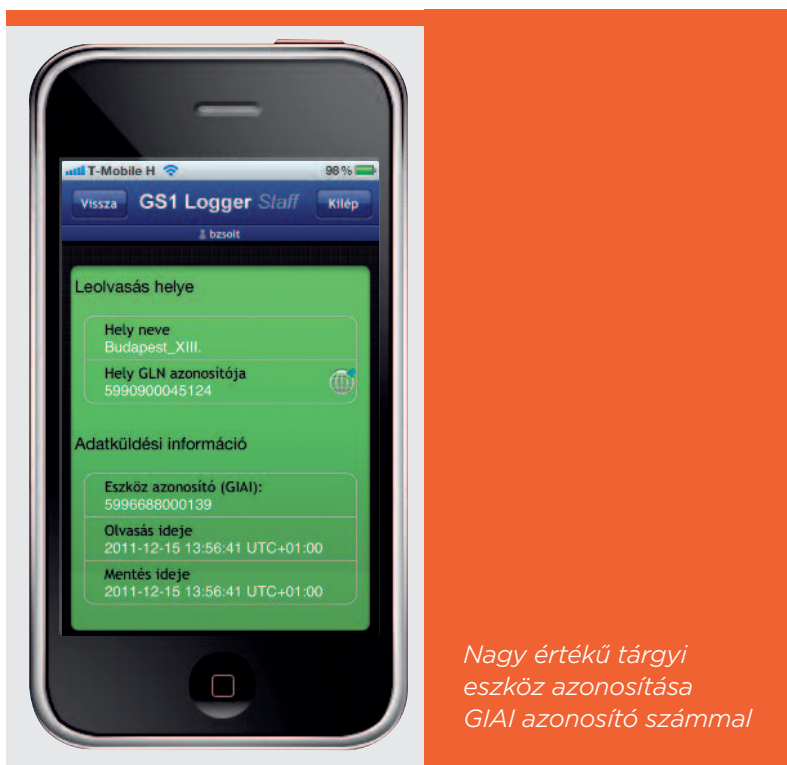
T-Mobile H 98 %

Vissza GS1 Logger Staff Kilép

bzsolt

Leolvasás helye

Hely neve
Budapest_XIII.

Hely GLN azonosítója
5990900045124

Adatküldési információ

Eszköz azonosító (GIAI):
5996688000139

Olvasás ideje
2011-12-15 13:56:41 UTC+01:00

Mentés ideje
2011-12-15 13:56:41 UTC+01:00

Nagy értékű tárgyi eszköz azonosítása GIAI azonosító számmal